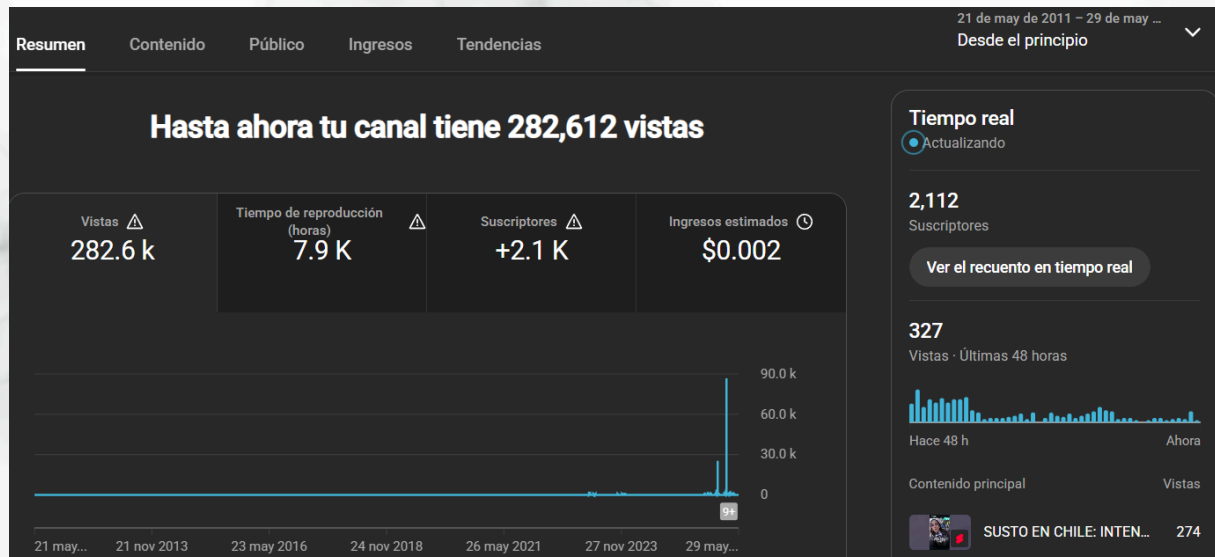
Resumen Contenido Público Ingresos Tendencias

21 de may de 2011 – 29 de may ...
Desde el principio

Hasta ahora tu canal tiene 282,612 vistas

| Vistas | Tiempo de reproducción (horas) | Suscriptores | Ingresos estimados |
|---|---|---|---|
| 282.6 k | 7.9 K | +2.1 K | $0.002 |

90.0 k
60.0 k
30.0 k
0

9+

21 may... 21 nov 2013 23 may 2016 24 nov 2018 26 may 2021 27 nov 2023 29 may...

Tiempo real
Actualizando

2,112
Suscriptores

Ver el recuento en tiempo real

327
Vistas · Últimas 48 horas

Hace 48 h Ahora

Contenido principal Vistas

SUSTO EN CHILE: INTEN... 274